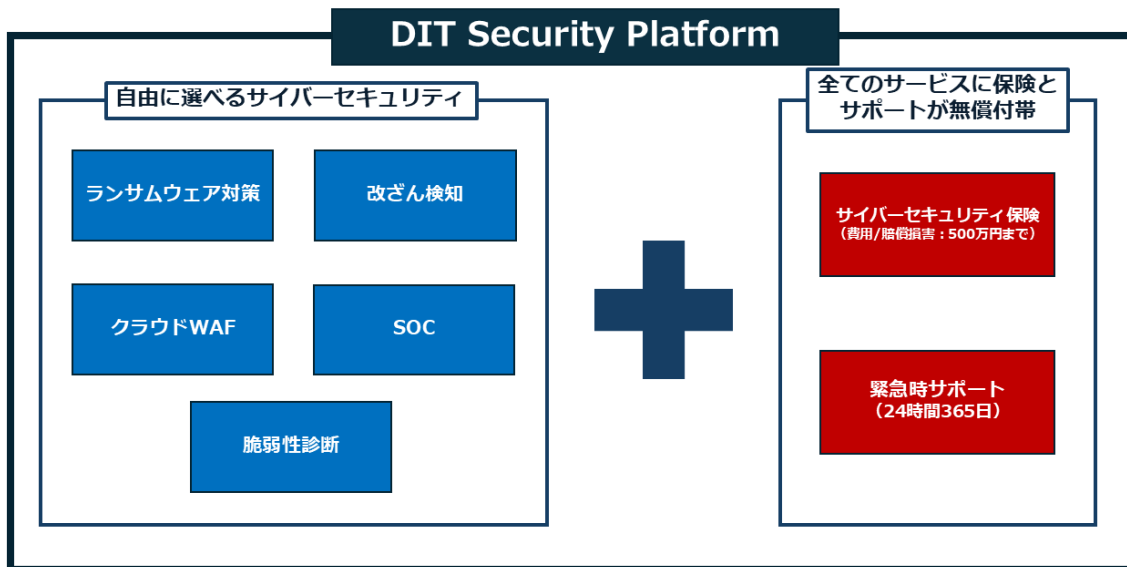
DIT Security Platform

自由に選べるサイバーセキュリティ

ランサムウェア対策

改ざん検知

クラウドWAF

SOC

脆弱性診断

全てのサービスに保険とサポートが無償付帯

サイバーセキュリティ保険
（費用/賠償損害：500万円まで）

緊急時サポート
（24時間365日）